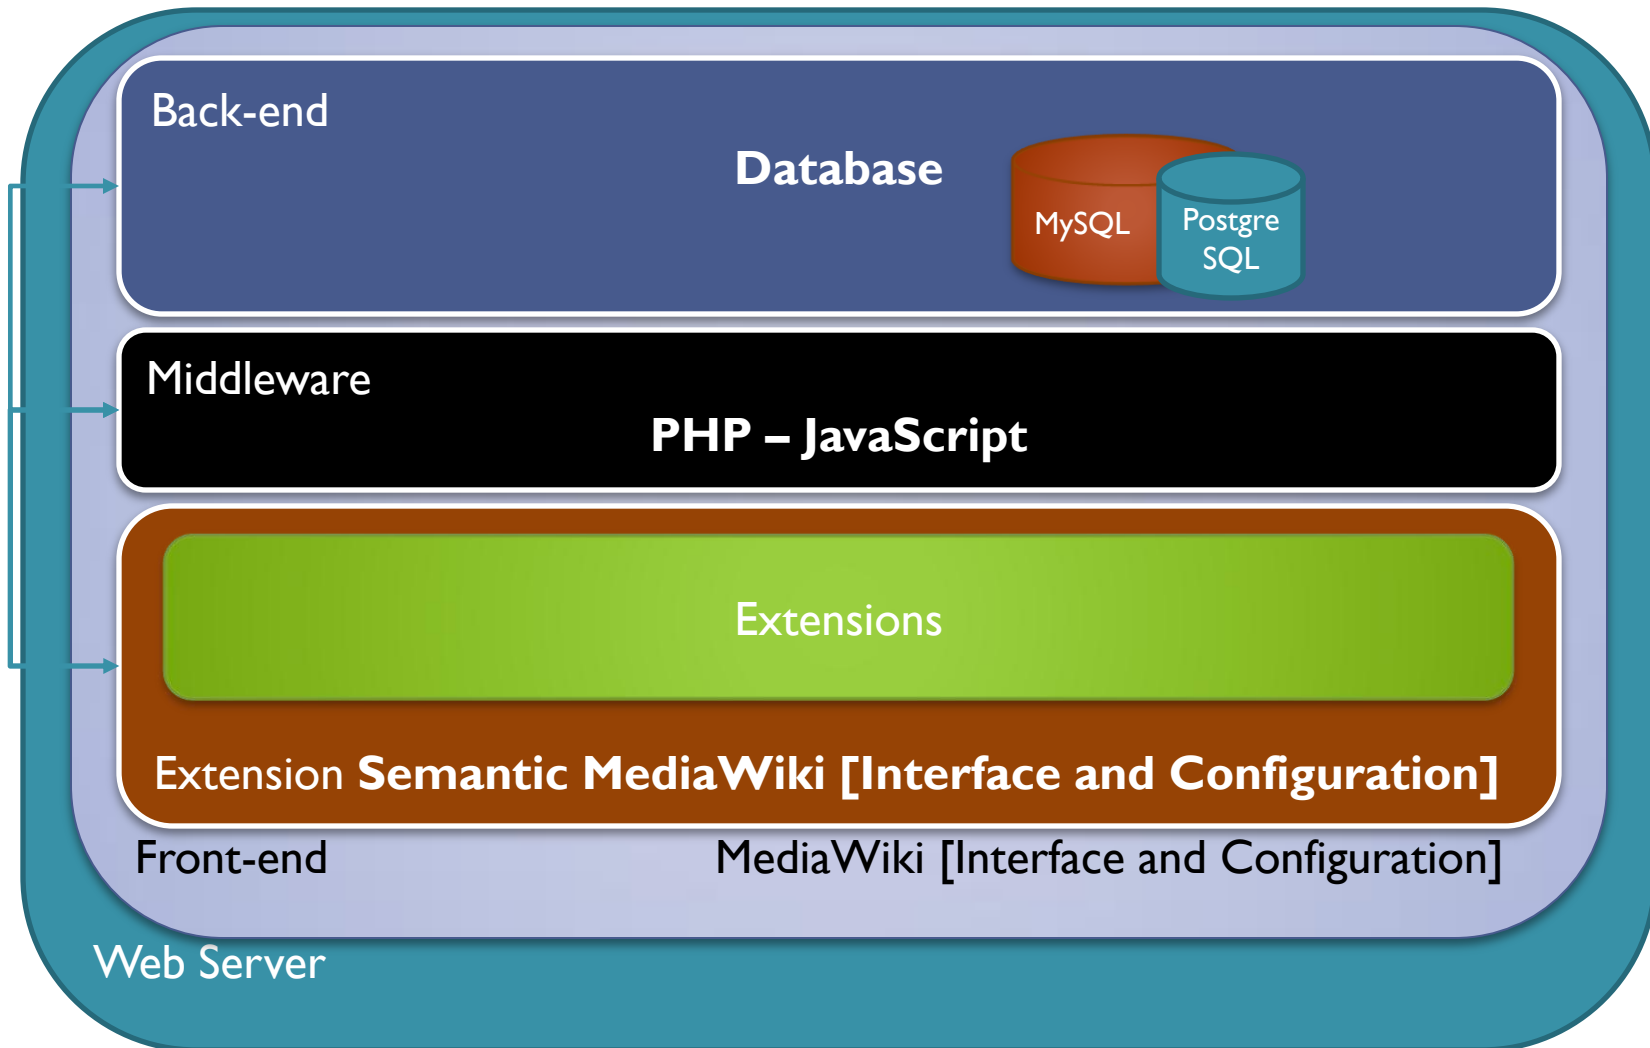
Back-end

Database

MySQL

Postgre SQL

Middleware

PHP – JavaScript

Extensions

Extension Semantic MediaWiki [Interface and Configuration]

Front-end

MediaWiki [Interface and Configuration]

Web Server